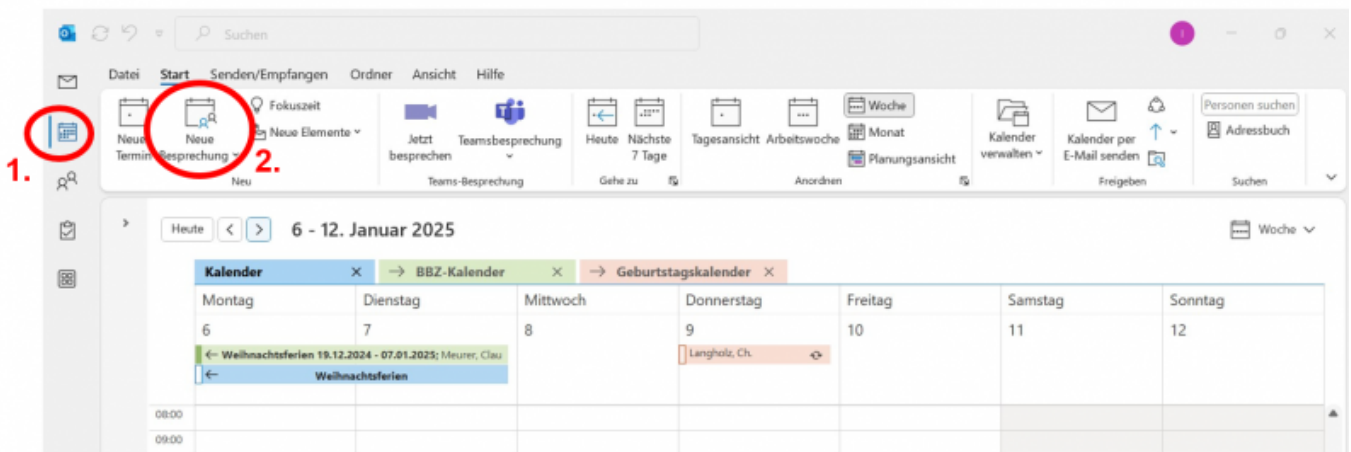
Suchen

Datei Start Senden/Empfangen Ordner Ansicht Hilfe

Neuer Termin
Neue Besprechung
Fokuszeit
Neue Elemente
Neu
Jetzt besprechen
Teamsbesprechung
Teams-Besprechung
Heute
Nächste 7 Tage
Gehe zu
Tagesansicht
Arbeitswoche
Woche
Monat
Planungsansicht
Anordnen
Kalender verwalten
Kalender per E-Mail senden
Freigeben
Personen suchen
Adressbuch
Suchen

1.
2.

Heute
6 - 12. Januar 2025
Woche

Kalender
BBZ-Kalender
Geburtstagskalender

| Montag | Dienstag | Mittwoch | Donnerstag | Freitag | Samstag | Sonntag |
|---|---|---|---|---|---|---|
| 6 | 7 | 8 | 9 | 10 | 11 | 12 |

Weihnachtsferien 19.12.2024 - 07.01.2025; Meurer, Clau
Weihnachtsferien
Langholz, Ch.

08:00
09:00